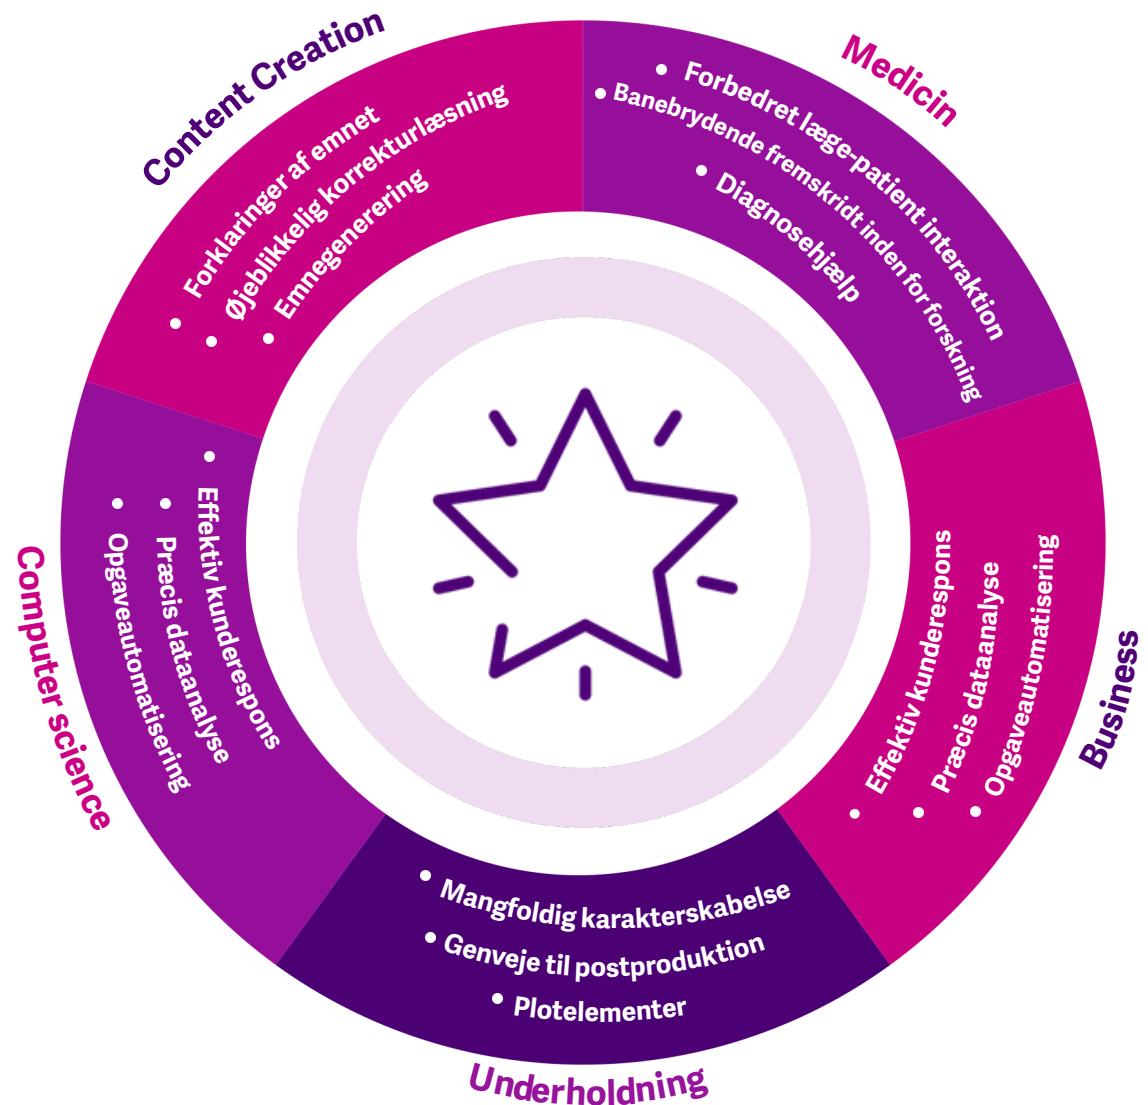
Content Creation
• Forklaringer af emnet
• Øjeblikkelig korrekturlæsning
• Emnegenerering

Medicin
• Forbedret læge-patient interaktion
• Banebrydende fremskridt inden for forskning
• Diagnosehjælp

Computer science
• Effektiv kunderespons
• Præcis dataanalyse
• Opgaveautomatisering

Business
• Effektiv kunderespons
• Præcis dataanalyse
• Opgaveautomatisering

Underholdning
• Mangfoldig karakterskabelse
• Genveje til postproduktion
• Plotelementer